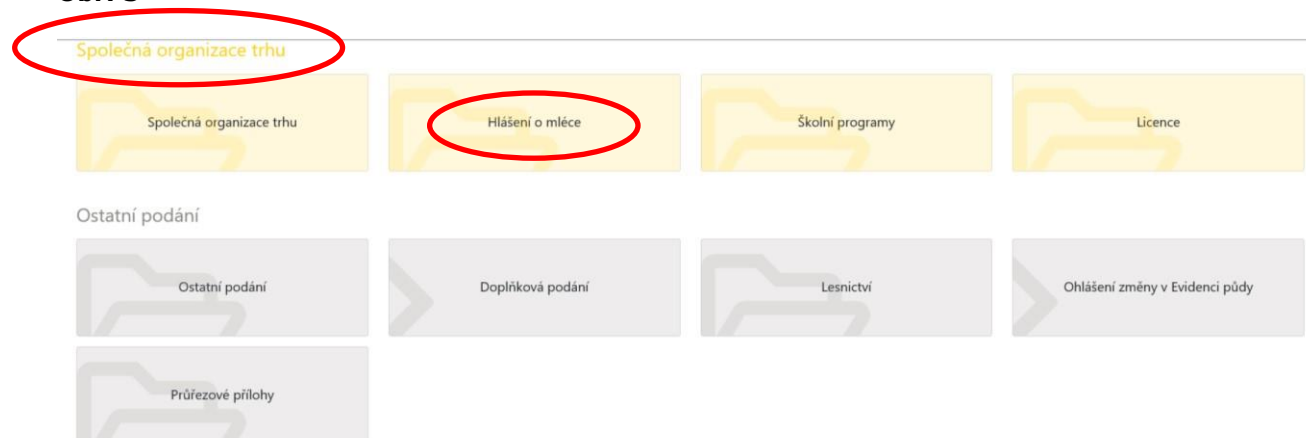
Společná organizace trhu

Společná organizace trhu

Hlášení o mléce

Školní programy

Licence

Ostatní podání

Ostatní podání

Doplňková podání

Lesnictví

Ohlášení změny v Evidenci půdy

Průřezové přílohy